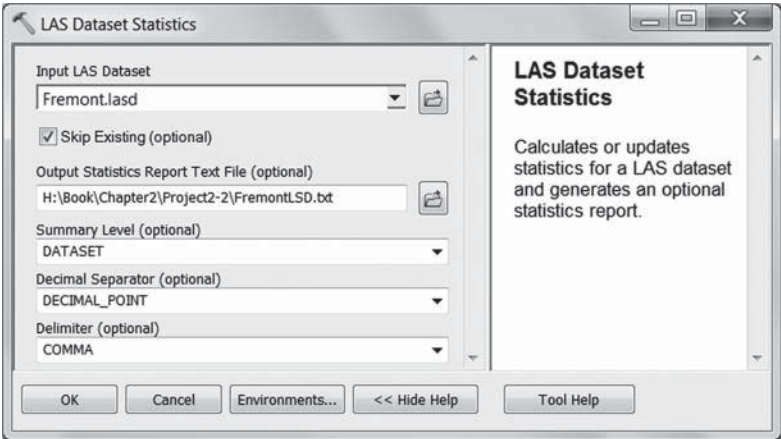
LAS Dataset Statistics

Input LAS Dataset
Fremont.lasd

Skip Existing (optional)

Output Statistics Report Text File (optional)
H:\Book\Chapter2\Project2-2\FremontLSD.txt

Summary Level (optional)
DATASET

Decimal Separator (optional)
DECIMAL_POINT

Delimiter (optional)
COMMA

LAS Dataset Statistics

Calculates or updates statistics for a LAS dataset and generates an optional statistics report.

OK Cancel Environments... << Hide Help Tool Help